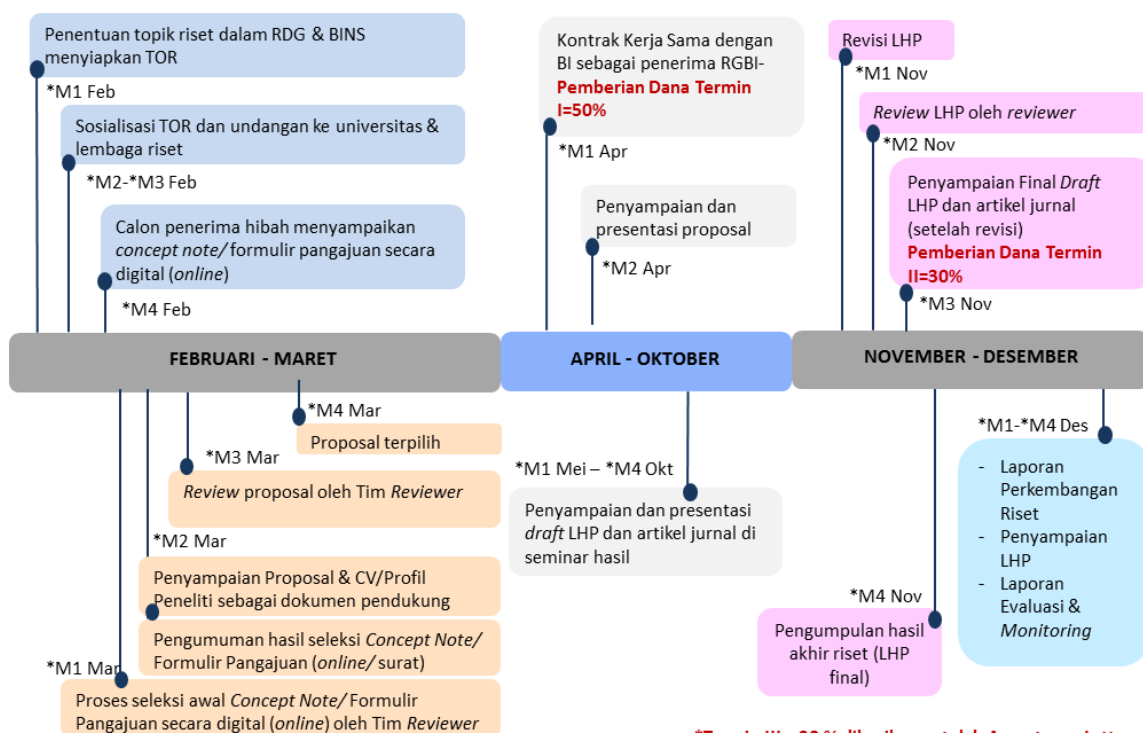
Penentuan topik riset dalam RDG & BINS menyiapkan TOR

*M1 Feb

Sosialisasi TOR dan undangan ke universitas & lembaga riset

*M2-*M3 Feb

Calon penerima hibah menyampaikan *concept note/* formulir pangajuan secara digital (*online*)

*M4 Feb

Kontrak Kerja Sama dengan BI sebagai penerima RGBI- **Pemberian Dana Termin I=50%**

*M1 Apr

Penyampaian dan presentasi proposal

*M2 Apr

Revisi LHP

*M1 Nov

*Review* LHP oleh *reviewer*

*M2 Nov

Penyampaian Final *Draft* LHP dan artikel jurnal (setelah revisi) **Pemberian Dana Termin II=30%**

*M3 Nov

FEBRUARI - MARET

APRIL - OKTOBER

NOVEMBER - DESEMBER

*M4 Mar

Proposal terpilih

*M3 Mar

*Review* proposal oleh Tim *Reviewer*

*M2 Mar

Penyampaian Proposal & CV/Profil Peneliti sebagai dokumen pendukung

Pengumuman hasil seleksi *Concept Note/* Formulir Pangajuan (*online/* surat)

*M1 Mar

Proses seleksi awal *Concept Note/* Formulir Pangajuan secara digital (*online*) oleh Tim *Reviewer*

*M1 Mei – *M4 Okt

Penyampaian dan presentasi *draft* LHP dan artikel jurnal di seminar hasil

*M1-*M4 Des

- Laporan Perkembangan Riset
- Penyampaian LHP
- Laporan Evaluasi & *Monitoring*

*M4 Nov

Pengumpulan hasil akhir riset (LHP final)

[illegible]